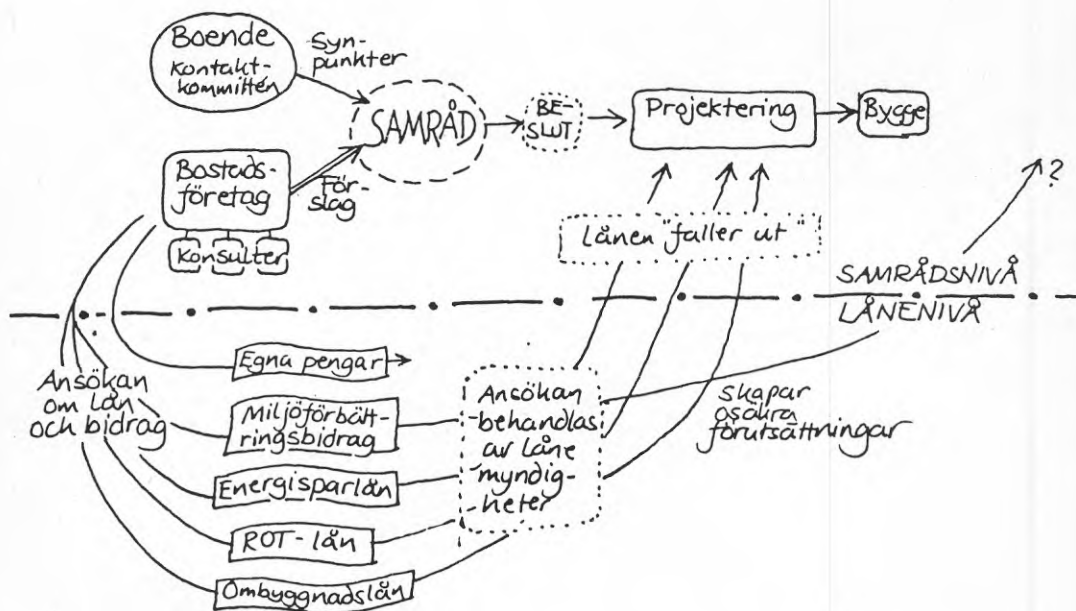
Boende
Kontaktkommittén

Synpunkter

SAMRÅD

BESLUT

Projektering

Bygge

Bostadsföretag

Förslag

Konsulter

Lånen "faller ut"

?

SAMRÅDSNIVÅ

LÅNENIVÅ

Egna pengar

Ansökan om lån och bidrag

Miljöförbättringsbidrag

Ansökan behandlas av låne myndigheter

Skapar osäkra förutsättningar

Energisparlån

ROT-lån

Ombyggnadslån